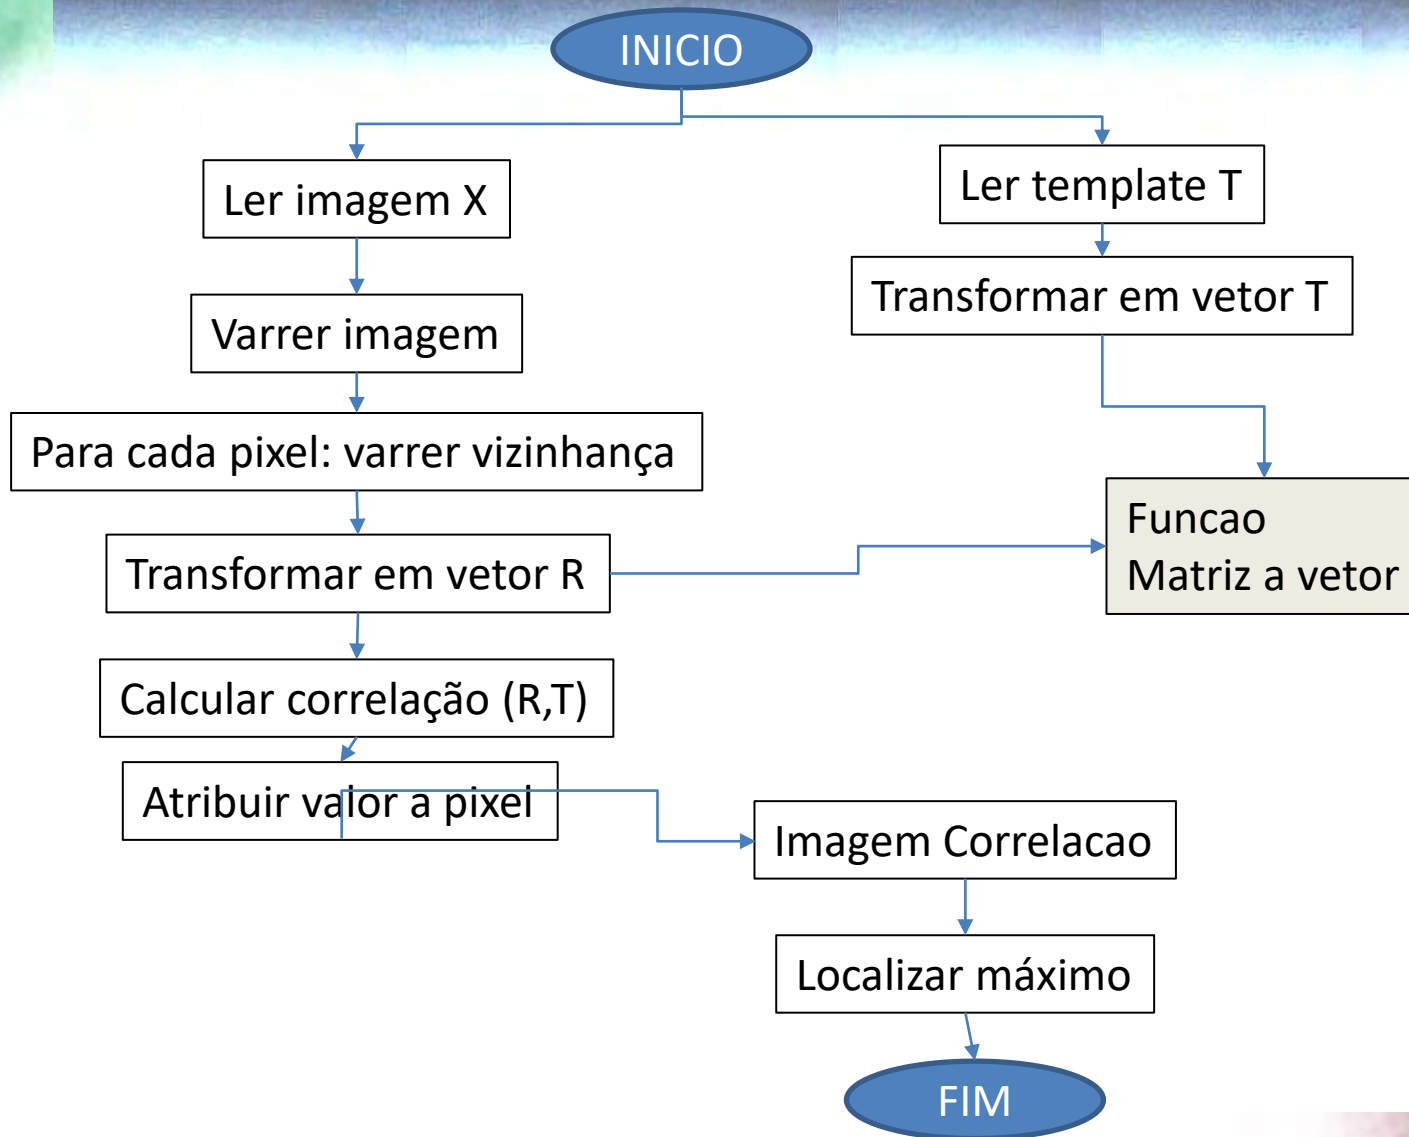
INICIO

Ler imagem X

Varrer imagem

Para cada pixel: varrer vizinhança

Transformar em vetor R

Calcular correlação (R,T)

Atribuir valor a pixel

Ler template T

Transformar em vetor T

Funcao
Matriz a vetor

Imagem Correlacao

Localizar máximo

FIM